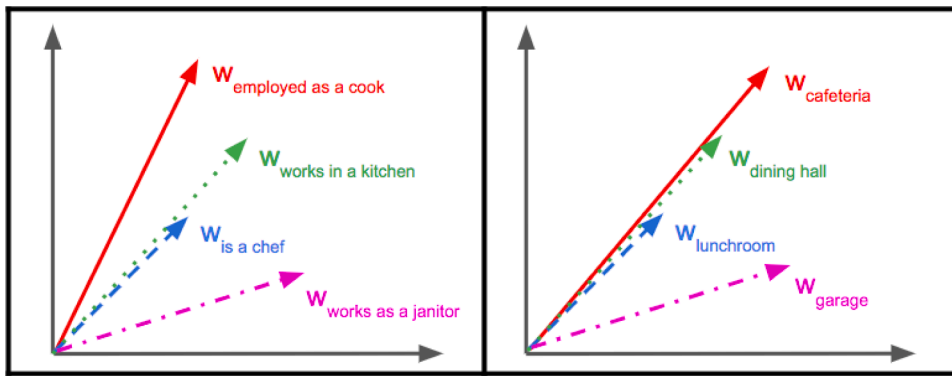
$w_{\text{employed as a cook}}$

$w_{\text{works in a kitchen}}$

$w_{\text{is a chef}}$

$w_{\text{works as a janitor}}$

$w_{\text{cafeteria}}$

$w_{\text{dining hall}}$

$w_{\text{lunchroom}}$

$w_{\text{garage}}$